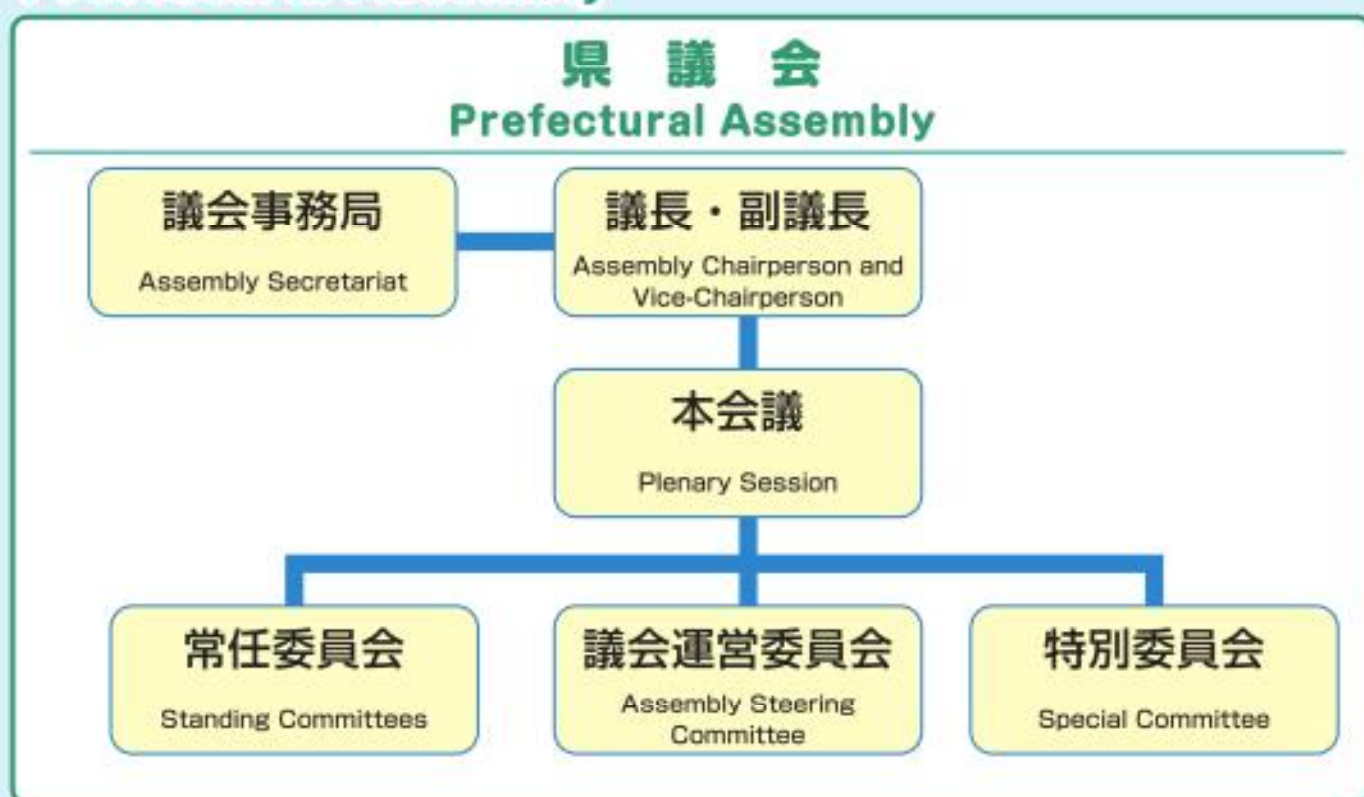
県 議 会
Prefectural Assembly

議会事務局
Assembly Secretariat

議長・副議長
Assembly Chairperson and Vice-Chairperson

本会議
Plenary Session

常任委員会
Standing Committees

議会運営委員会
Assembly Steering Committee

特別委員会
Special Committee